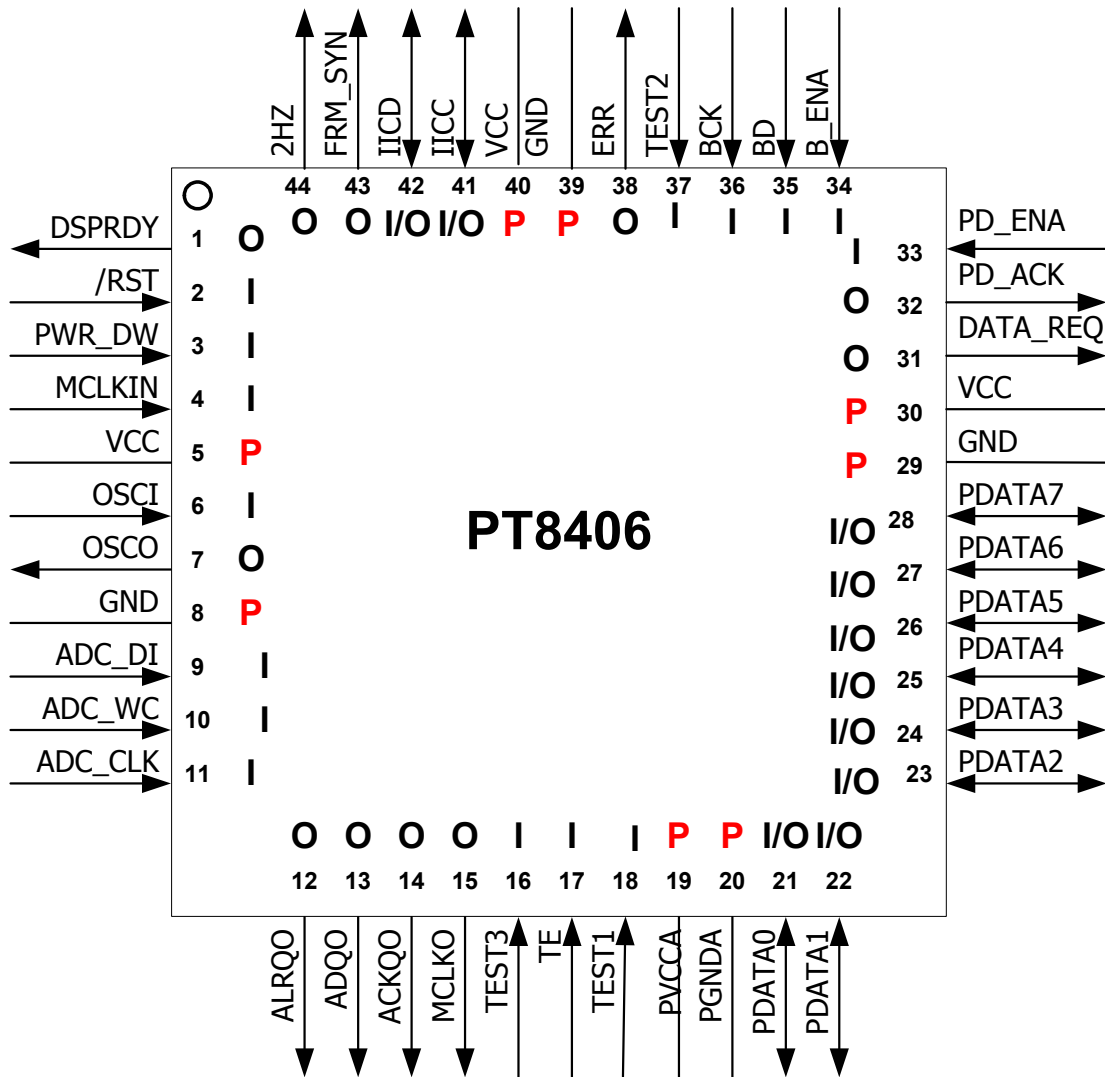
2HZ FRM_SYN IICD IICC VCC GND ERR TEST2 BCK BD B_ENA

44 43 42 41 40 39 38 37 36 35 34

O O I/O I/O P P O I I I I

DSPRDY 1 O
/RST 2 I
PWR_DW 3 I
MCLKIN 4 I
VCC 5 P
OSCI 6 I
OSCO 7 O
GND 8 P
ADC_DI 9 I
ADC_WC 10 I
ADC_CLK 11 I

I 33 PD_ENA
O 32 PD_ACK
O 31 DATA_REQ
P 30 VCC
P 29 GND
I/O 28 PDATA7
I/O 27 PDATA6
I/O 26 PDATA5
I/O 25 PDATA4
I/O 24 PDATA3
I/O 23 PDATA2

PT8406

O O O O I I I P P I/O I/O

12 13 14 15 16 17 18 19 20 21 22

ALRQO ADQO ACKQO MCLKO TEST3 TE TEST1 PVCCA PGNDA PDATA0 PDATA1